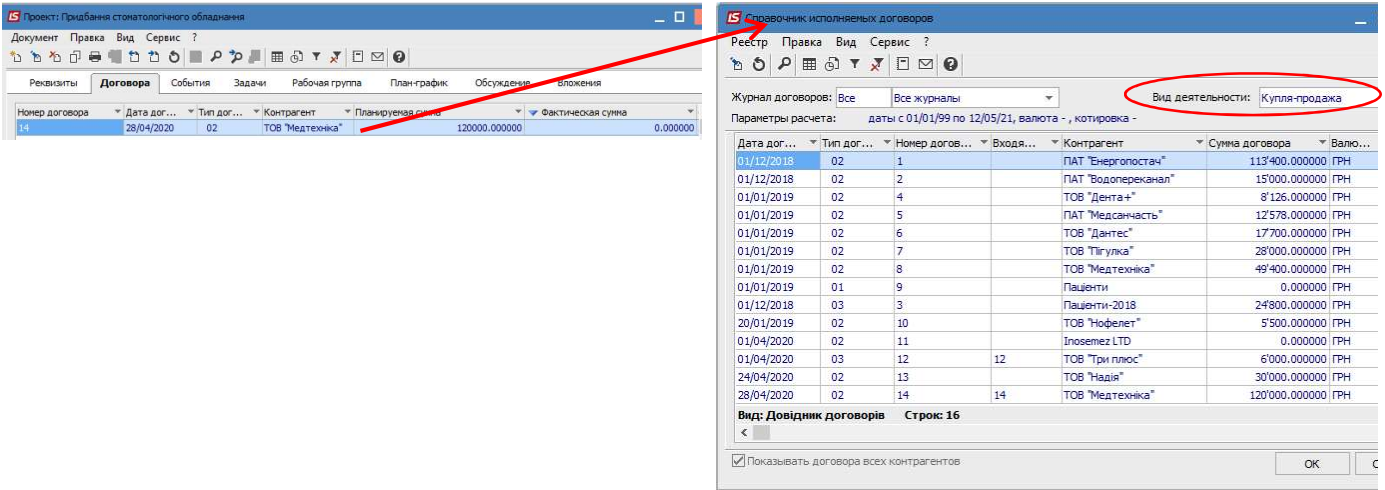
IS Проект: Придбання стоматологічного обладнання

Документ Правка Вид Сервис ?

Реквизиты | Договора | События | Задачи | Рабочая группа | План-график | Обсуждение | Вложения

| Номер договора | Дата дог... | Тип дог... | Контрагент | Планируемая сумма | Фактическая сумма |
|---|---|---|---|---|---|
| 14 | 28/04/2020 | 02 | ТОВ "Медтехніка" | 120000.000000 | 0.000000 |

IS Справочник исполняемых договоров

Реестр Правка Вид Сервис ?

Журнал договоров: Все | Все журналы

Вид деятельности: Купля-продажа

Параметры расчета: даты с 01/01/99 по 12/05/21, валюта - , котировка -

| Дата дог... | Тип дог... | Номер догов... | Входя... | Контрагент | Сумма договора | Валю... |
|---|---|---|---|---|---|---|
| 01/12/2018 | 02 | 1 | | ПАТ "Енергопостач" | 113'400.000000 | ГРН |
| 01/12/2018 | 02 | 2 | | ПАТ "Водопереканал" | 15'000.000000 | ГРН |
| 01/01/2019 | 02 | 4 | | ТОВ "Дента+" | 8'126.000000 | ГРН |
| 01/01/2019 | 02 | 5 | | ПАТ "Медсанчасть" | 12'578.000000 | ГРН |
| 01/01/2019 | 02 | 6 | | ТОВ "Дантес" | 17'700.000000 | ГРН |
| 01/01/2019 | 02 | 7 | | ТОВ "Пігулка" | 28'000.000000 | ГРН |
| 01/01/2019 | 02 | 8 | | ТОВ "Медтехніка" | 49'400.000000 | ГРН |
| 01/01/2019 | 01 | 9 | | Пацієнти | 0.000000 | ГРН |
| 01/12/2018 | 03 | 3 | | Пацієнти-2018 | 24'800.000000 | ГРН |
| 20/01/2019 | 02 | 10 | | ТОВ "Нофелет" | 5'500.000000 | ГРН |
| 01/04/2020 | 02 | 11 | | Inosemez LTD | 0.000000 | ГРН |
| 01/04/2020 | 03 | 12 | 12 | ТОВ "Три плюс" | 6'000.000000 | ГРН |
| 24/04/2020 | 02 | 13 | | ТОВ "Надія" | 30'000.000000 | ГРН |
| 28/04/2020 | 02 | 14 | 14 | ТОВ "Медтехніка" | 120'000.000000 | ГРН |

Вид: Довідник договорів Строк: 16

Показывать договора всех контрагентов

OK